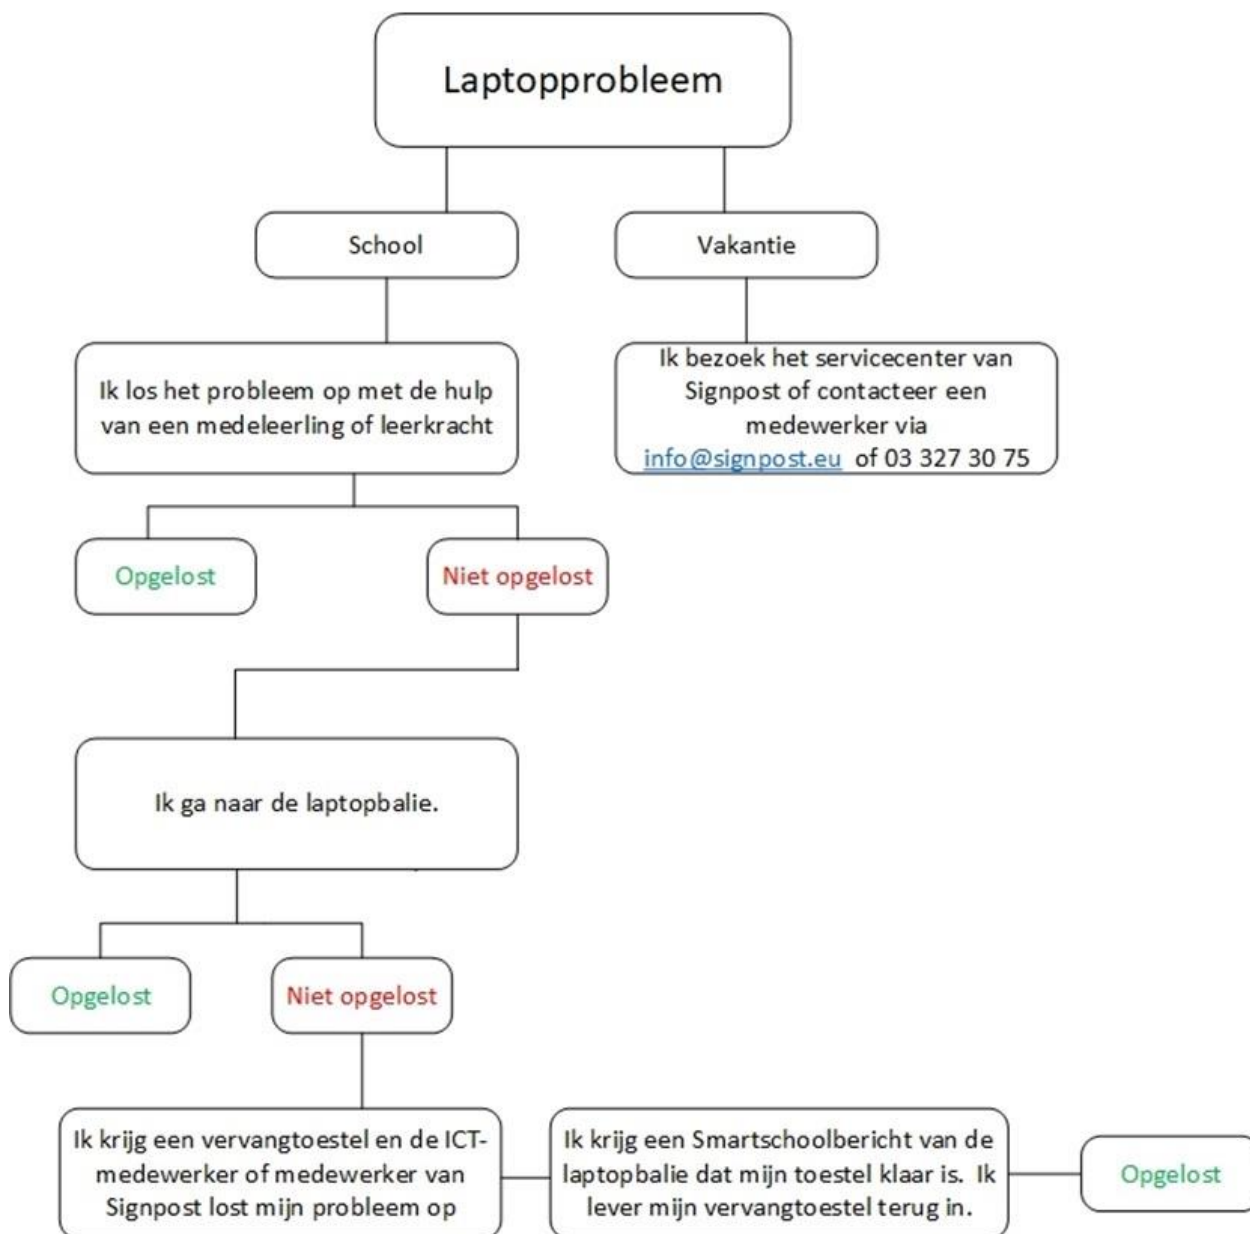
Laptopprobleem

School

Vakantie

Ik los het probleem op met de hulp van een medeleerling of leerkracht

Ik bezoek het servicecenter van Signpost of contacteer een medewerker via info@signpost.eu of 03 327 30 75

Opgelost

Niet opgelost

Ik ga naar de laptopbalie.

Opgelost

Niet opgelost

Ik krijg een vervangtoestel en de ICT-medewerker of medewerker van Signpost lost mijn probleem op

Ik krijg een Smartschoolbericht van de laptopbalie dat mijn toestel klaar is. Ik lever mijn vervangtoestel terug in.

Opgelost